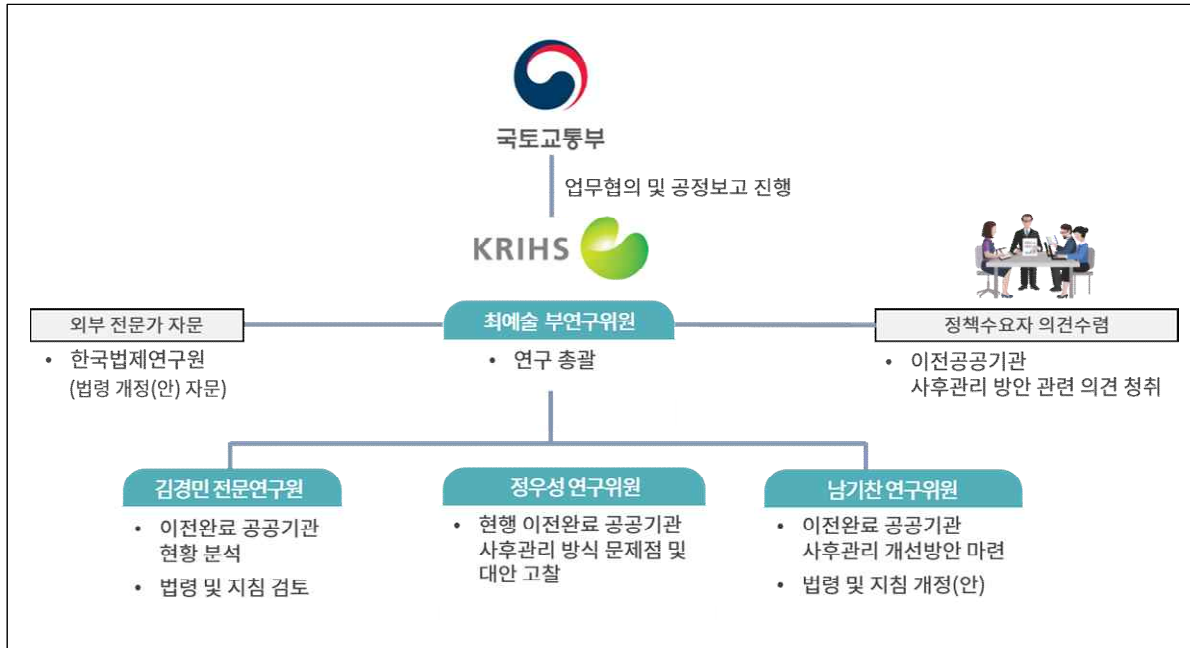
국토교통부

업무협의 및 공정보고 진행

KRIHS

외부 전문가 자문

• 한국법제연구원 (법령 개정(안) 자문)

최예술 부연구위원

• 연구 총괄

정책수요자 의견수렴

• 이전공공기관 사후관리 방안 관련 의견 청취

김경민 전문연구원

• 이전완료 공공기관 현황 분석

• 법령 및 지침 검토

정우성 연구위원

• 현행 이전완료 공공기관 사후관리 방식 문제점 및 대안 고찰

남기찬 연구위원

• 이전완료 공공기관 사후관리 개선방안 마련

• 법령 및 지침 개정(안)